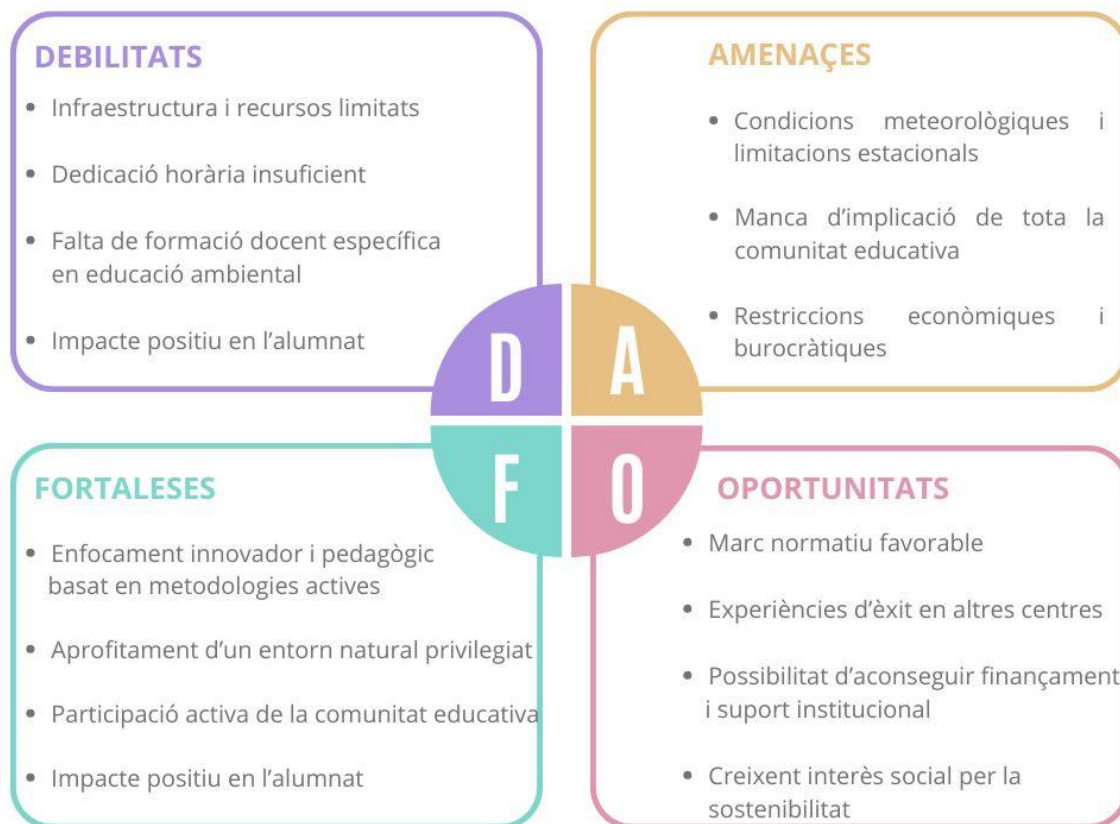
DEBILITATS

- Infraestructura i recursos limitats
- Dedicació horària insuficient
- Falta de formació docent específica en educació ambiental
- Impacte positiu en l'alumnat

AMENAÇES

- Condicions meteorològiques i limitacions estacionals
- Manca d'implicació de tota la comunitat educativa
- Restriccions econòmiques i burocràtiques

D A F O

FORTALESES

- Enfocament innovador i pedagògic basat en metodologies actives
- Aprofitament d'un entorn natural privilegiat
- Participació activa de la comunitat educativa
- Impacte positiu en l'alumnat

OPORTUNITATS

- Marc normatiu favorable
- Experiències d'èxit en altres centres
- Possibilitat d'aconseguir finançament i suport institucional
- Creixent interès social per la sostenibilitat